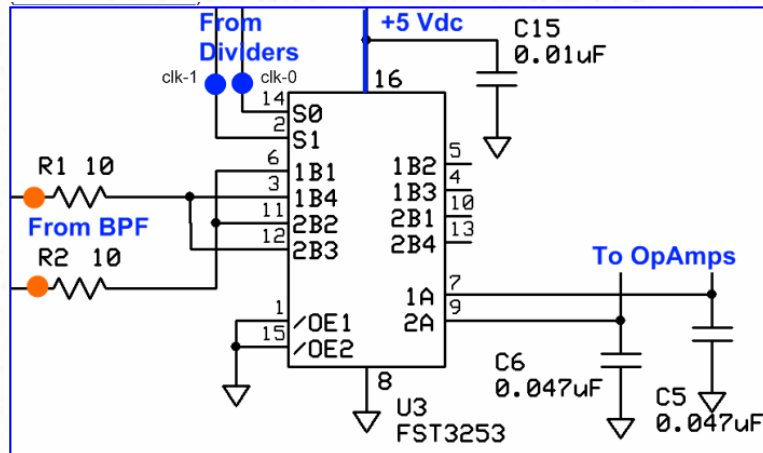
From Dividers

+5 Vdc

C15
0.01uF

clk-1 clk-0

16

14 S0
2 S1

6 1B1
3 1B4
11 2B2
12 2B3

1B2 5
1B3 4
2B1 10
2B4 13

R1 10

From BPF

R2 10

To OpAmps

1A 7
2A 9

1 /OE1
15 /OE2

8

U3
FST3253

C6
0.047uF

C5
0.047uF